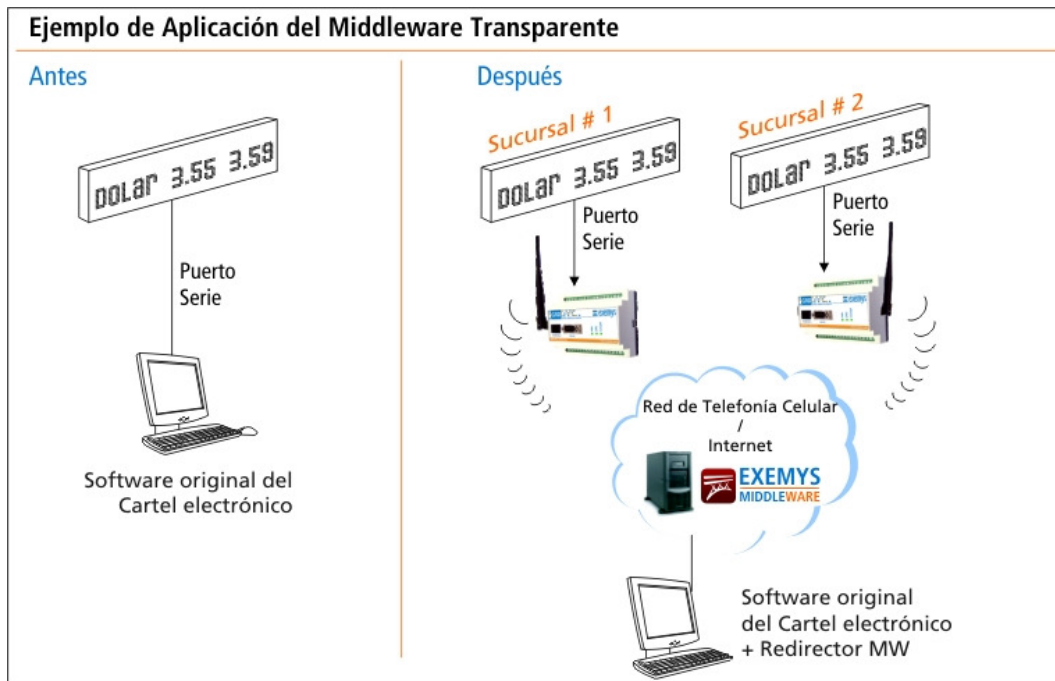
Ejemplo de Aplicación del Middleware Transparente

Antes

DOLar 3.55 3.59

Puerto Serie

Software original del Cartel electrónico

Después

Sucursal # 1

DOLar 3.55 3.59

Puerto Serie

Sucursal # 2

DOLar 3.55 3.59

Puerto Serie

Red de Telefonía Celular / Internet

EXEMYS MIDDLEWARE

Software original del Cartel electrónico + Redirector MW